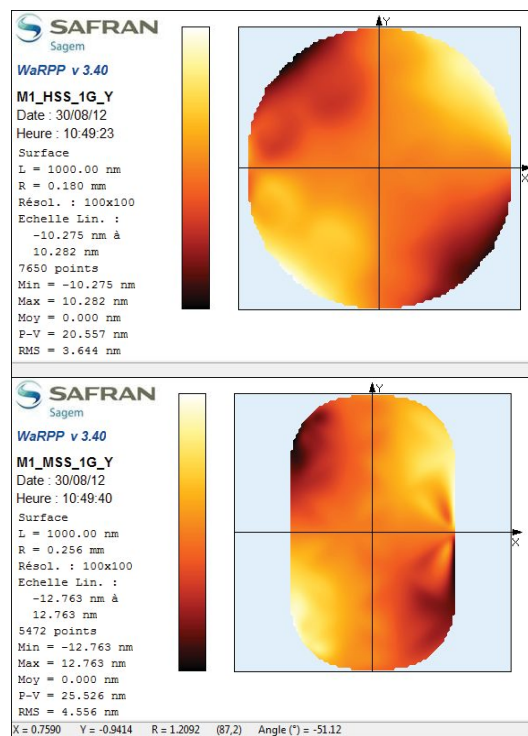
SAFRAN
Sagem
WaRPP v 3.40
M1_HSS_1G_Y
Date : 30/08/12
Heure : 10:49:23
Surface
L = 1000.00 nm
R = 0.180 mm
Résol. : 100x100
Echelle Lin. :
-10.275 nm à
10.282 nm
7650 points
Min = -10.275 nm
Max = 10.282 nm
Moy = 0.000 nm
P-V = 20.557 nm
RMS = 3.644 nm

Y
X

SAFRAN
Sagem
WaRPP v 3.40
M1_MSS_1G_Y
Date : 30/08/12
Heure : 10:49:40
Surface
L = 1000.00 nm
R = 0.256 mm
Résol. : 100x100
Echelle Lin. :
-12.763 nm à
12.763 nm
5472 points
Min = -12.763 nm
Max = 12.763 nm
Moy = 0.000 nm
P-V = 25.526 nm
RMS = 4.556 nm

Y
X

X = 0.7590 Y = -0.9414 R = 1.2092 (87,2) Angle (°) = -51.12